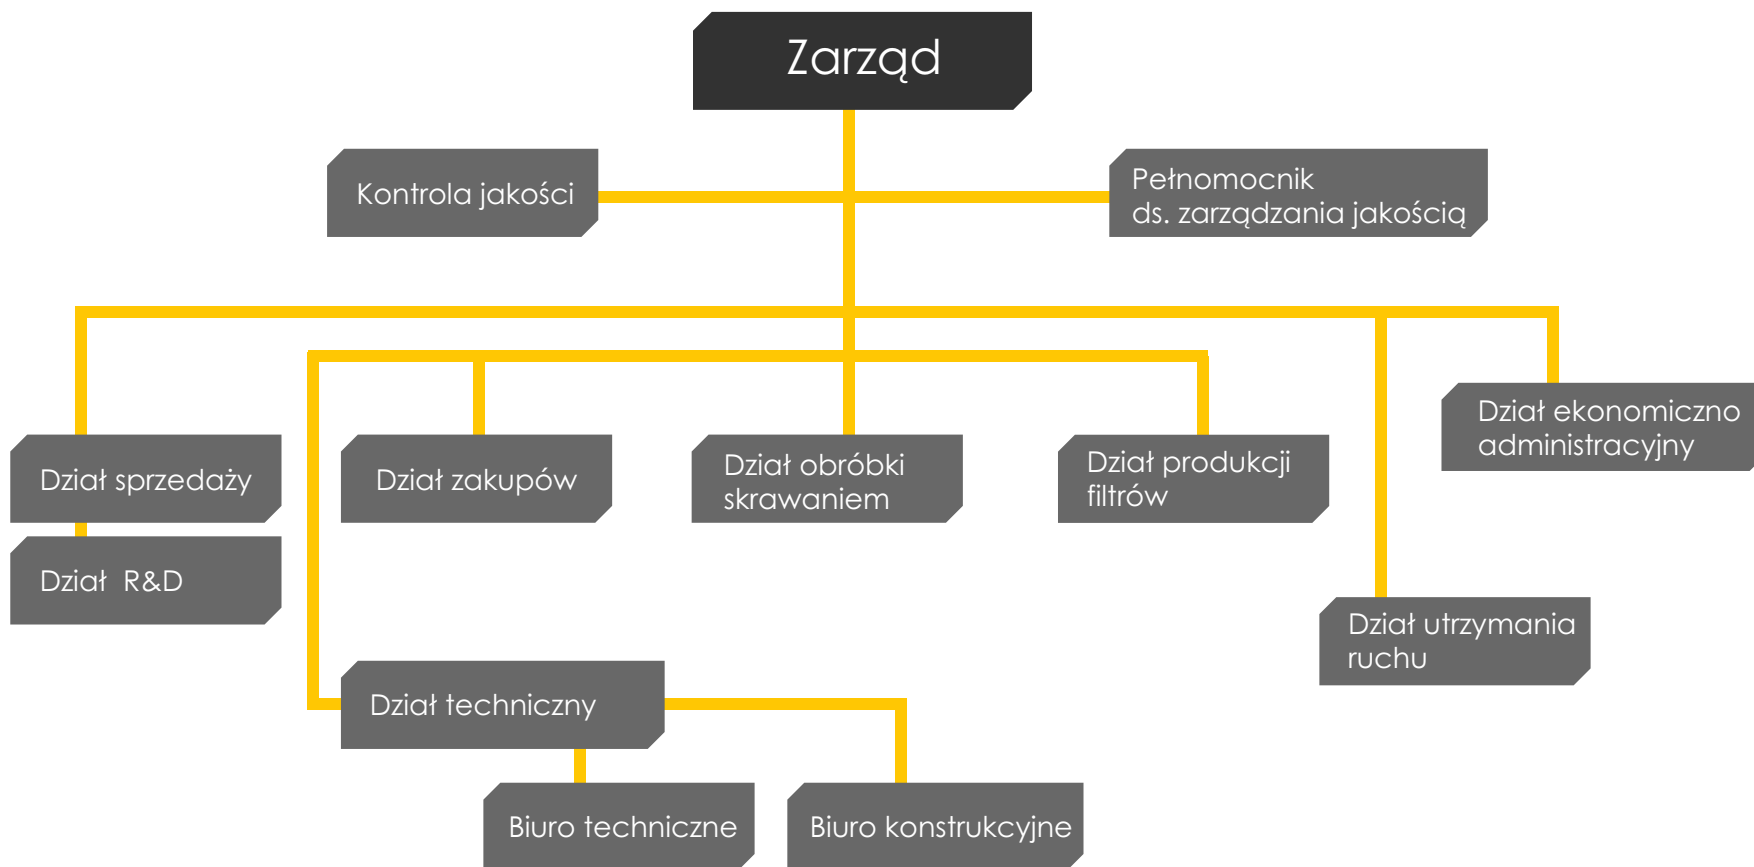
Zarząd

Kontrola jakości

Pełnomocnik ds. zarządzania jakością

Dział sprzedaży

Dział zakupów

Dział obróbki skrawaniem

Dział produkcji filtrów

Dział ekonomiczno administracyjny

Dział R&D

Dział utrzymania ruchu

Dział techniczny

Biuro techniczne

Biuro konstrukcyjne